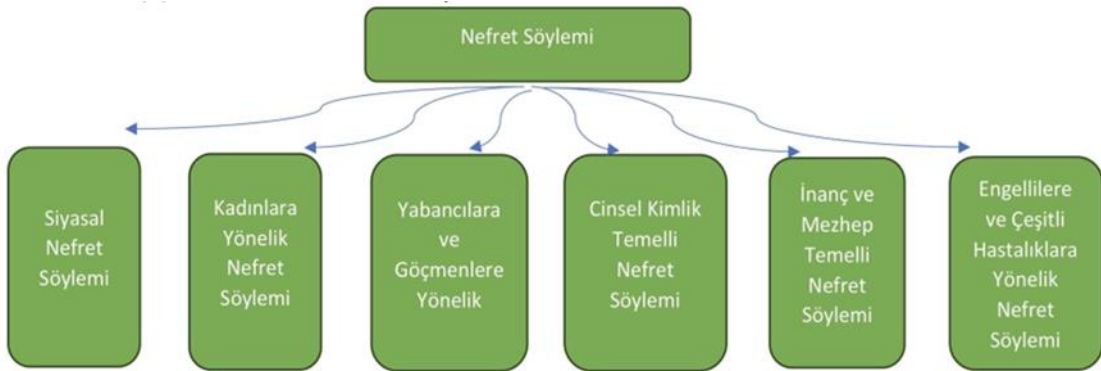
Nefret Söylemi

Siyasal Nefret Söylemi

Kadınlara Yönelik Nefret Söylemi

Yabancılara ve Göçmenlere Yönelik

Cinsel Kimlik Temelli Nefret Söylemi

İnanç ve Mezhep Temelli Nefret Söylemi

Engellilere ve Çeşitli Hastalıklara Yönelik Nefret Söylemi